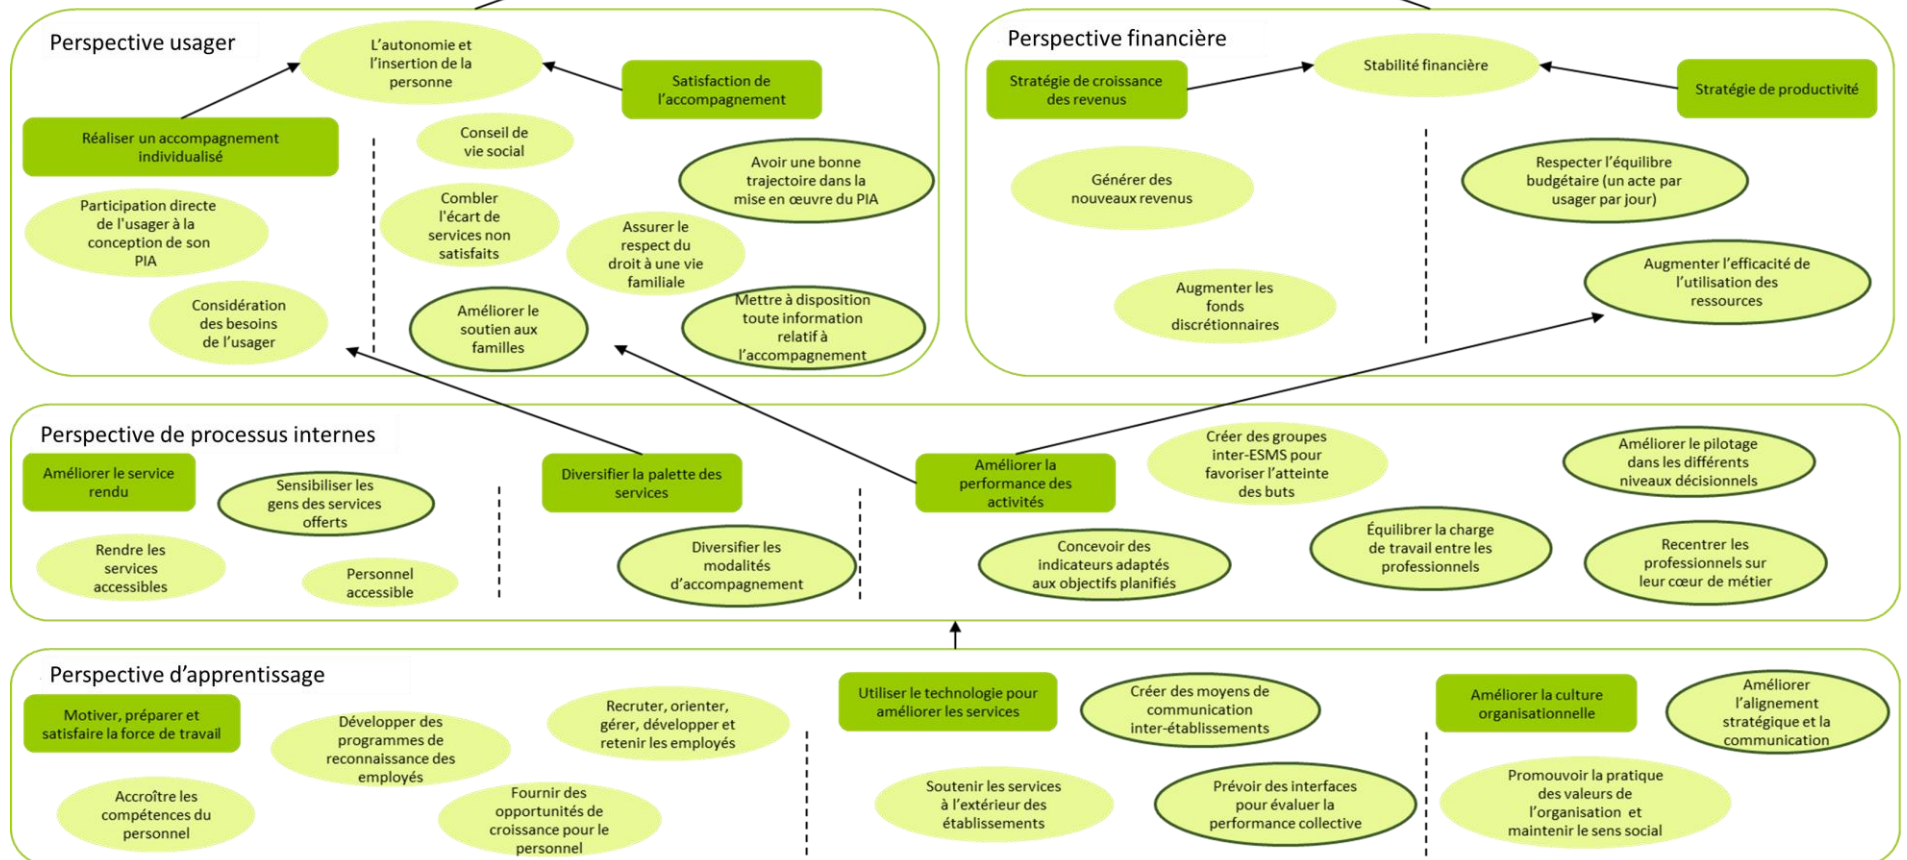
Perspective usager

L'autonomie et l'insertion de la personne

Satisfaction de l'accompagnement

Réaliser un accompagnement individualisé

Conseil de vie social

Avoir une bonne trajectoire dans la mise en œuvre du PIA

Participation directe de l'usager à la conception de son PIA

Combler l'écart de services non satisfaits

Assurer le respect du droit à une vie familiale

Considération des besoins de l'usager

Améliorer le soutien aux familles

Mettre à disposition toute information relatif à l'accompagnement

Perspective financière

Stratégie de croissance des revenus

Stabilité financière

Stratégie de productivité

Générer des nouveaux revenus

Respecter l'équilibre budgétaire (un acte par usager par jour)

Augmenter l'efficacité de l'utilisation des ressources

Augmenter les fonds discrétionnaires

Perspective de processus internes

Améliorer le service rendu

Sensibiliser les gens des services offerts

Rendre les services accessibles

Personnel accessible

Diversifier la palette des services

Diversifier les modalités d'accompagnement

Améliorer la performance des activités

Créer des groupes inter-ESMS pour favoriser l'atteinte des buts

Améliorer le pilotage dans les différents niveaux décisionnels

Concevoir des indicateurs adaptés aux objectifs planifiés

Équilibrer la charge de travail entre les professionnels

Recentrer les professionnels sur leur cœur de métier

Perspective d'apprentissage

Motiver, préparer et satisfaire la force de travail

Développer des programmes de reconnaissance des employés

Recruter, orienter, gérer, développer et retenir les employés

Accroître les compétences du personnel

Fournir des opportunités de croissance pour le personnel

Utiliser le technologie pour améliorer les services

Créer des moyens de communication inter-établissements

Soutenir les services à l'extérieur des établissements

Prévoir des interfaces pour évaluer la performance collective

Améliorer la culture organisationnelle

Améliorer l'alignement stratégique et la communication

Promouvoir la pratique des valeurs de l'organisation et maintenir le sens social